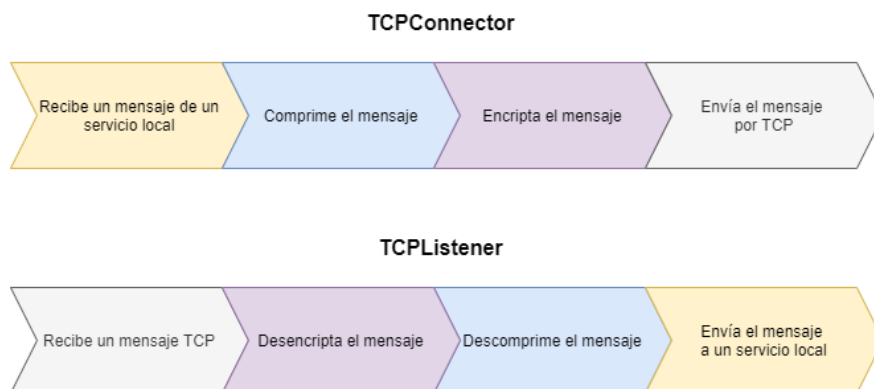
TCPConnector

Recibe un mensaje de un servicio local

Comprime el mensaje

Encripta el mensaje

Envía el mensaje por TCP

TCPListener

Recibe un mensaje TCP

Desencripta el mensaje

Descomprime el mensaje

Envía el mensaje a un servicio local